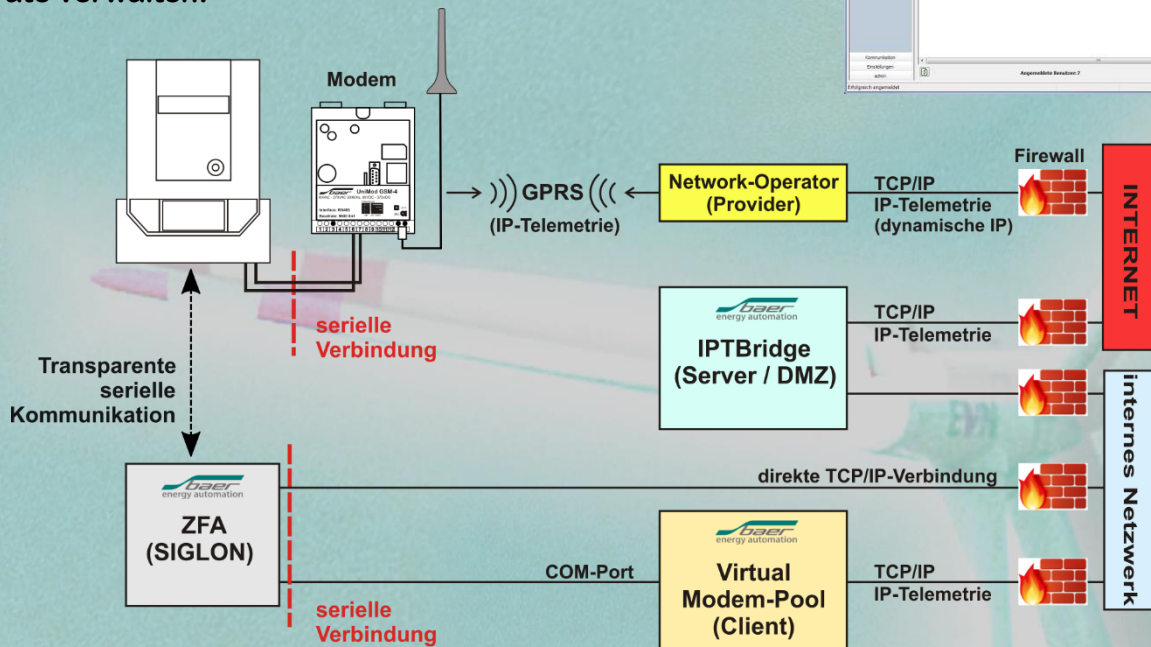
Modem

UniMod GSM-4

GPRS
(IP-Telemetrie)

Network-Operator
(Provider)

TCP/IP
IP-Telemetrie
(dynamische IP)

Firewall

INTERNET

serielle
Verbindung

baer
energy automation

IPTBridge
(Server / DMZ)

TCP/IP
IP-Telemetrie

internes Netzwerk

Transparente
serielle
Kommunikation

baer
energy automation

ZFA
(SIGLON)

direkte TCP/IP-Verbindung

COM-Port

baer
energy automation

Virtual
Modem-Pool
(Client)

TCP/IP
IP-Telemetrie

serielle
Verbindung

Kommunikation
Einstellungen
admin
Angemeldete Benutzer: 7
Erfolgreich angemeldet